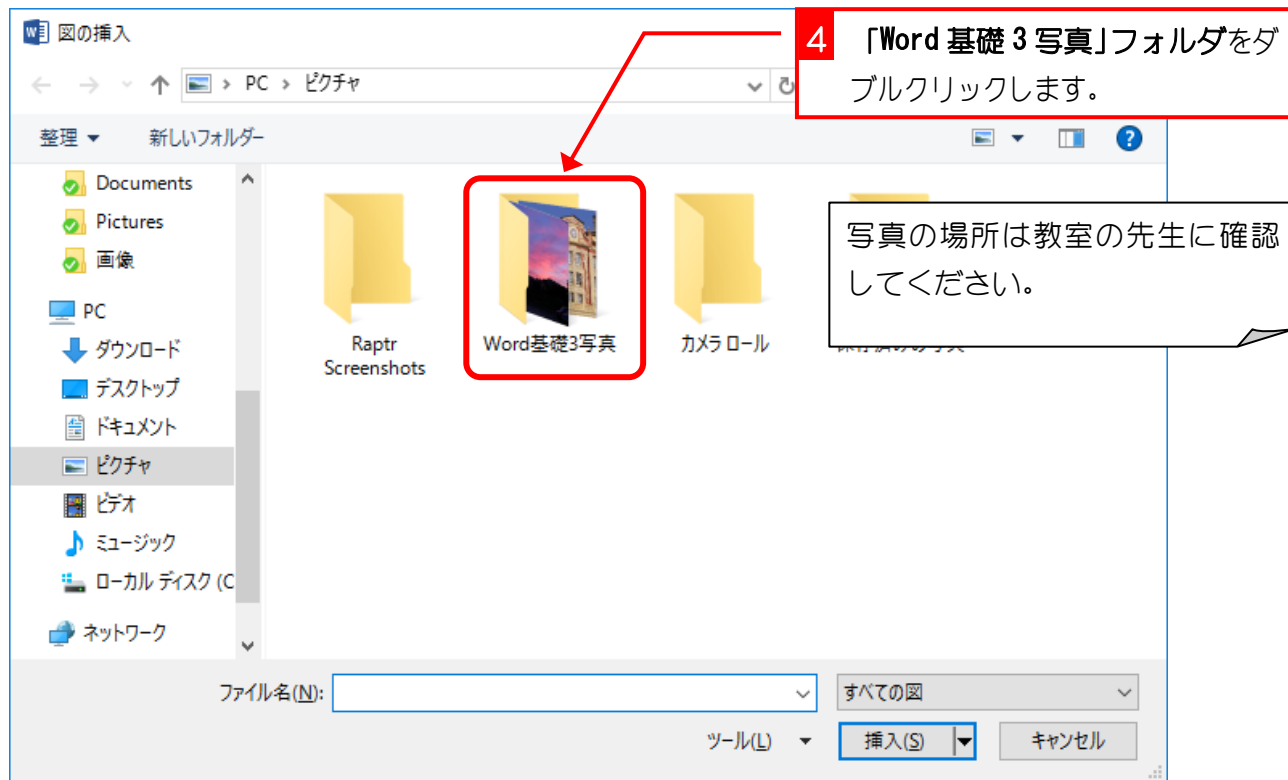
図の挿入

PC › ピクチャ

4 「Word 基礎 3 写真」フォルダをダブルクリックします。

整理 ▾ 新しいフォルダー

Documents
Pictures
画像
PC
ダウンロード
デスクトップ
ドキュメント
ピクチャ
ビデオ
ミュージック
ローカル ディスク (C
ネットワーク

Raptr Screenshots
Word基礎3写真
カメラ ロール
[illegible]

写真の場所は教室の先生に確認してください。

ファイル名(N):
すべての図
ツール(L) ▾
挿入(S)
キャンセル